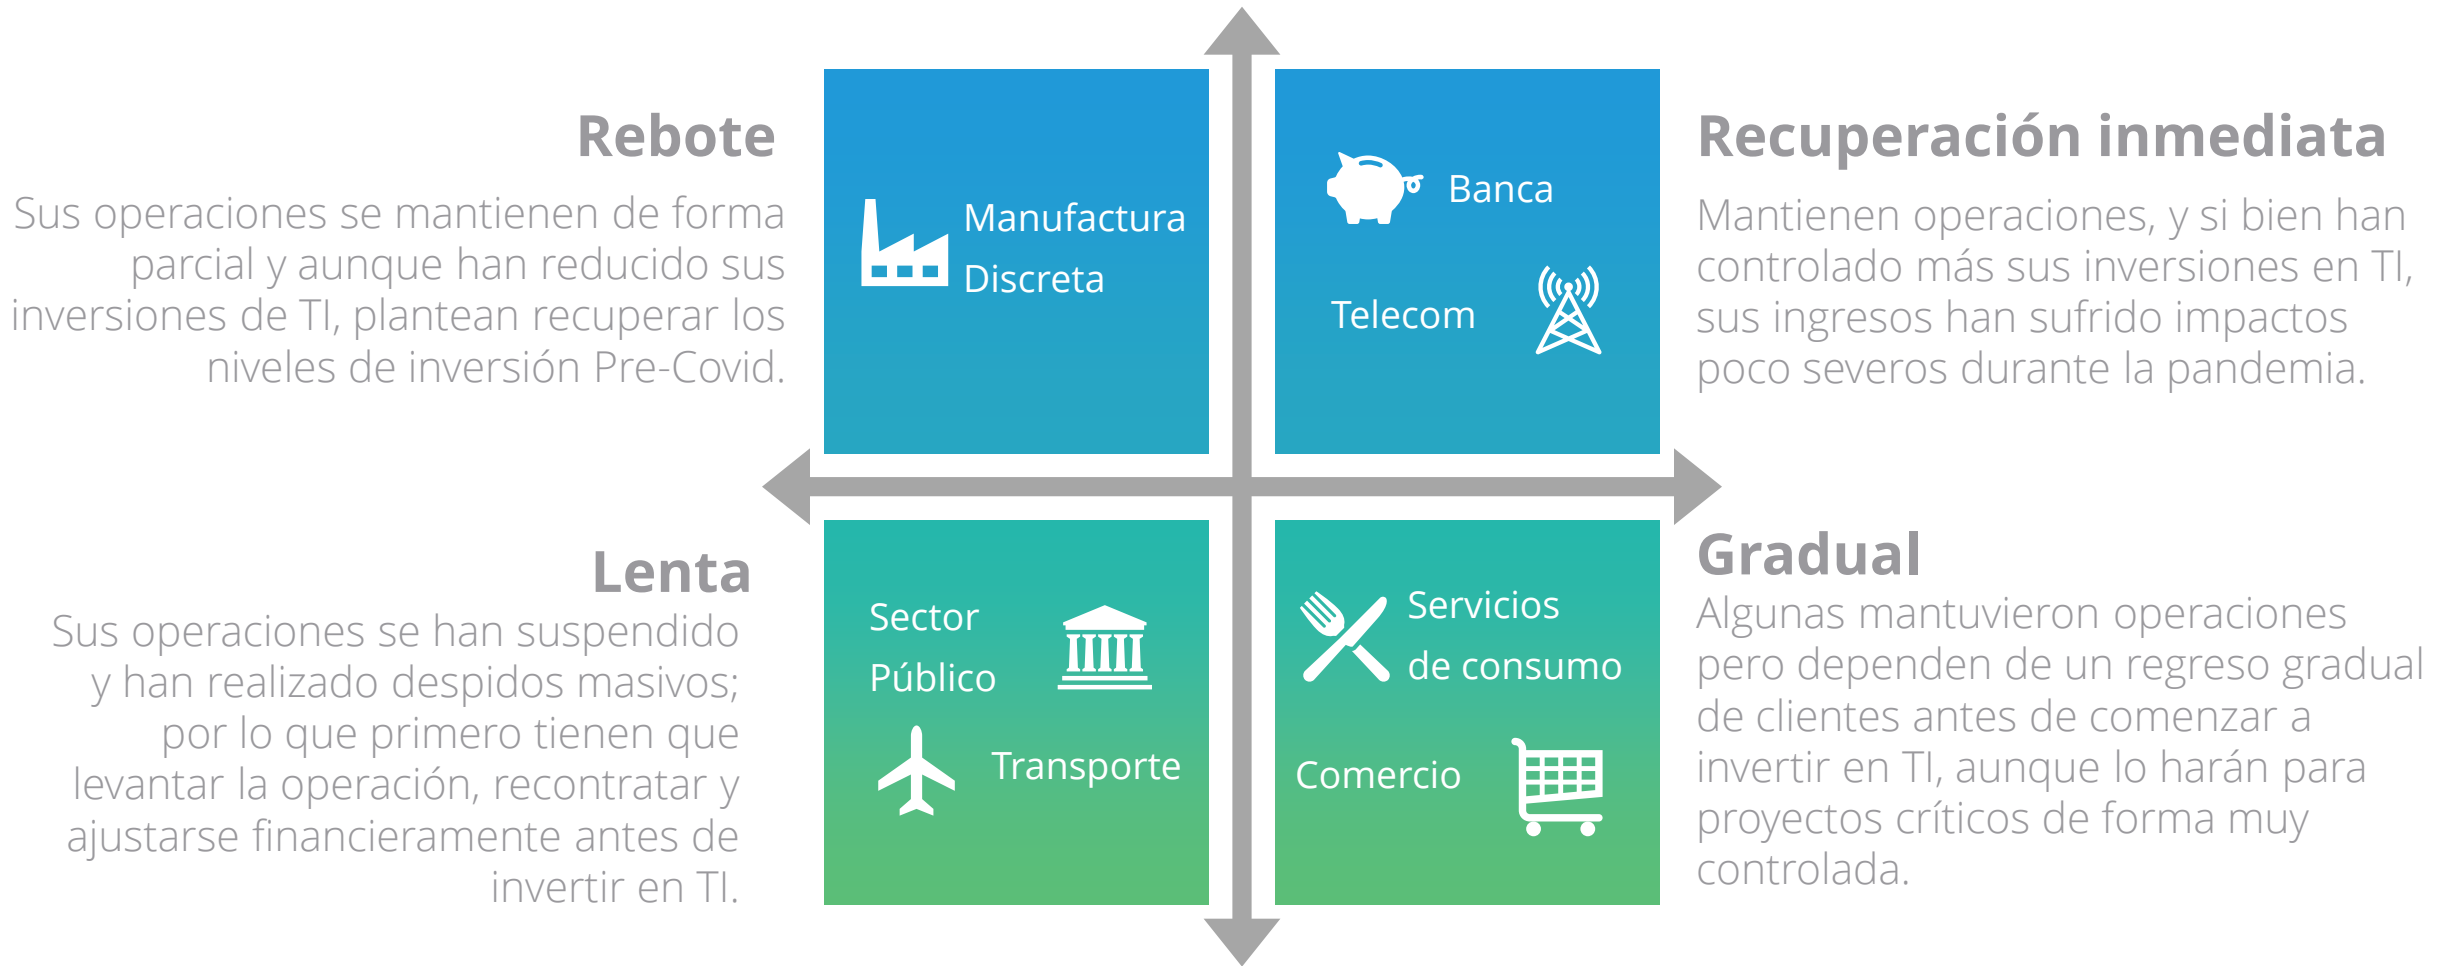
Rebote

Sus operaciones se mantienen de forma parcial y aunque han reducido sus inversiones de TI, plantean recuperar los niveles de inversión Pre-Covid.

Manufactura Discreta

Banca

Telecom

Recuperación inmediata

Mantienen operaciones, y si bien han controlado más sus inversiones en TI, sus ingresos han sufrido impactos poco severos durante la pandemia.

Lenta

Sus operaciones se han suspendido y han realizado despidos masivos; por lo que primero tienen que levantar la operación, recontratar y ajustarse financieramente antes de invertir en TI.

Sector Público

Transporte

Servicios de consumo

Comercio

Gradual

Algunas mantuvieron operaciones pero dependen de un regreso gradual de clientes antes de comenzar a invertir en TI, aunque lo harán para proyectos críticos de forma muy controlada.